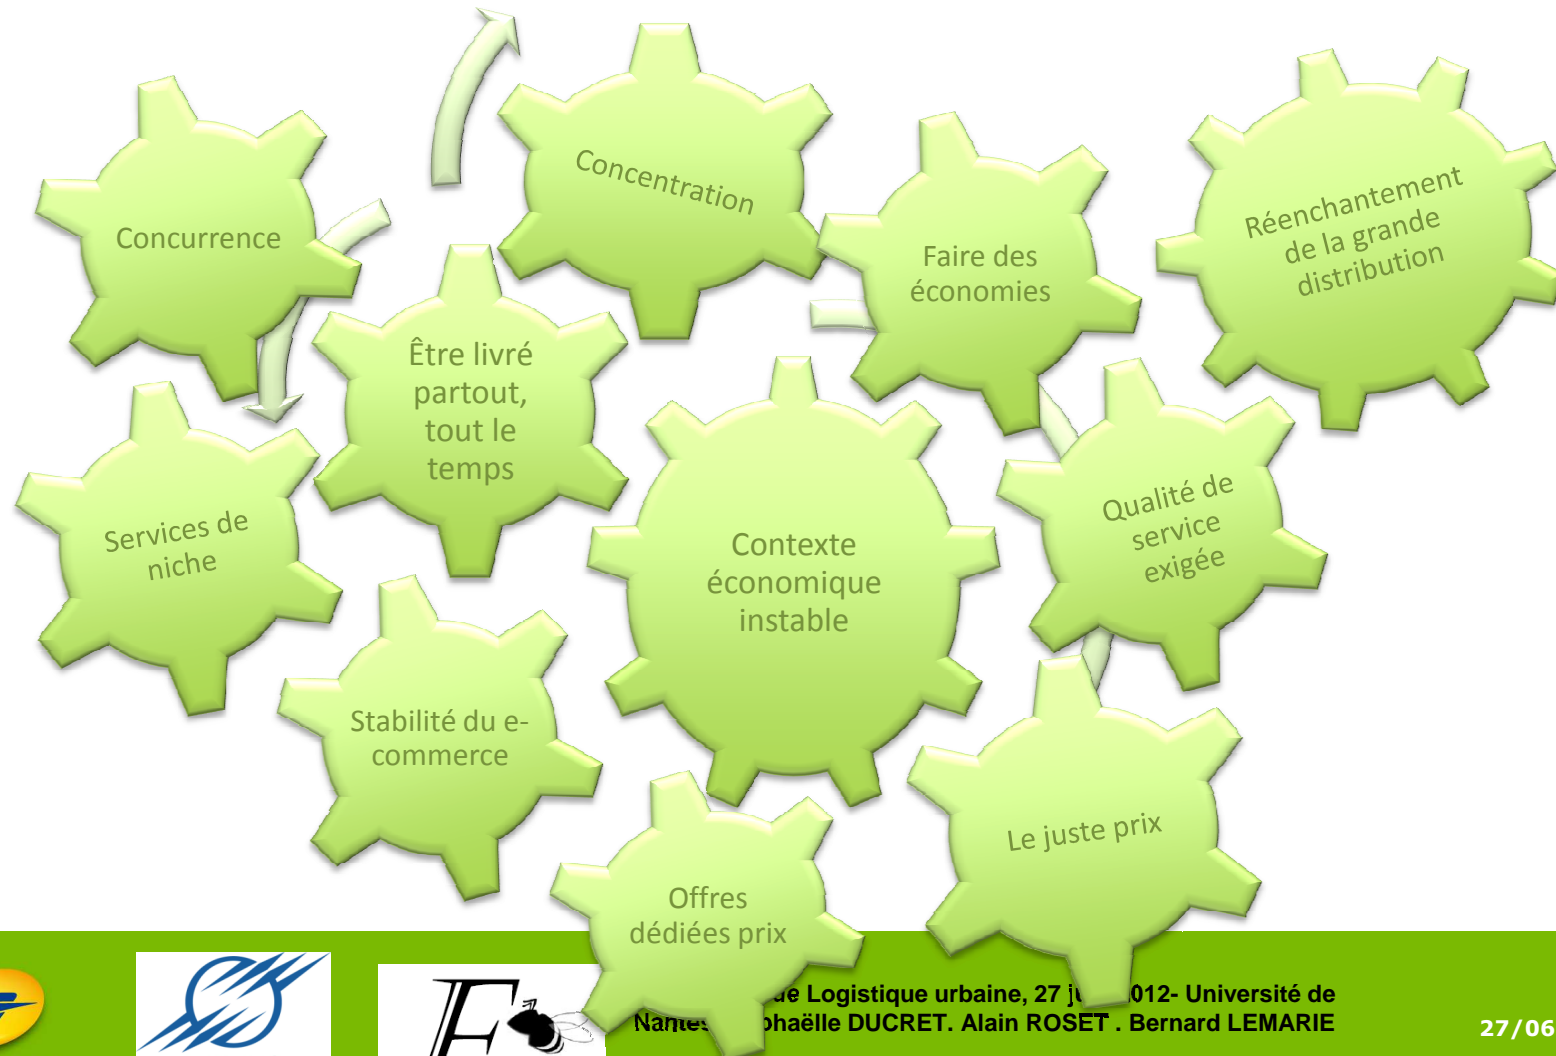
Concurrence

Concentration

Faire des économies

Réenchantement de la grande distribution

Être livré partout, tout le temps

Services de niche

Contexte économique instable

Qualité de service exigée

Stabilité du e-commerce

Le juste prix

Offres dédiées prix

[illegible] de Logistique urbaine, 27 j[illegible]012- Université de Nantes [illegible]phaëlle DUCRET. Alain ROSET . Bernard LEMARIE

27/06